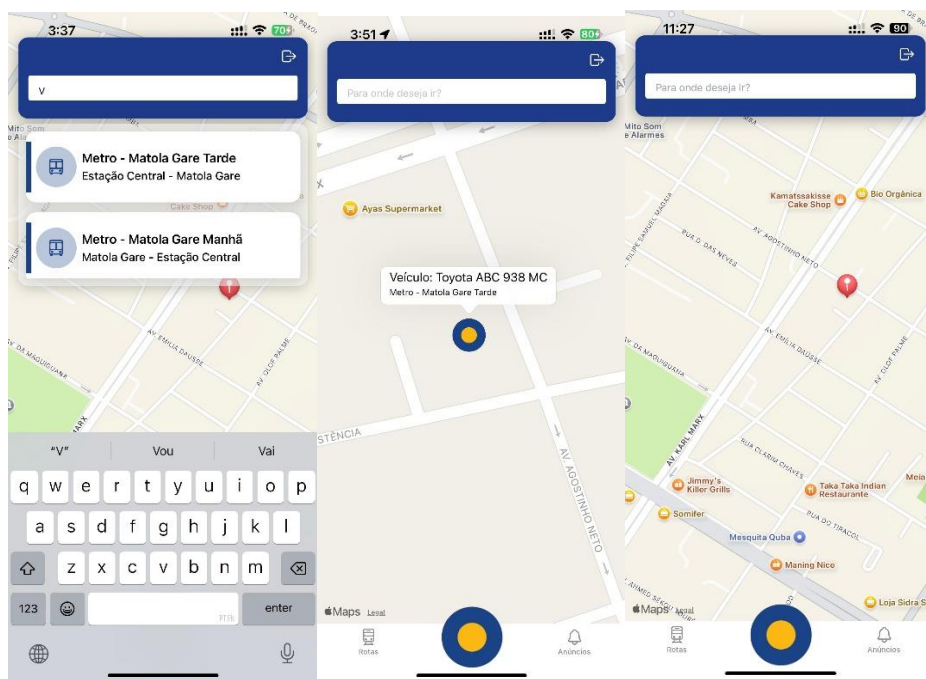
3:37
70
v
Mito Som
Metro - Matola Gare Tarde
Estação Central - Matola Gare
Cake Shop
Metro - Matola Gare Manhã
Matola Gare - Estação Central
AV. EMILIA DAUSSE
AV. OLOF PALME
AV. DA MAGUDUANA
"V"
Vou
Vai
q w e r t y u i o p
a s d f g h j k l
z x c v b n m
123
enter

3:51
80
Para onde deseja ir?
Ayas Supermarket
Veículo: Toyota ABC 938 MC
Metro - Matola Gare Tarde
STÊNCIA
AV. AGOSTINHO NETO
Maps Legal
Rotas
Anúncios

11:27
90
Para onde deseja ir?
Mito Som
e Alarmes
Kamatssakisse Cake Shop
Bio Orgânica
RUA D. DAS NEVES
AV. AGOSTINHO NETO
AV. EMILIA DAUSSE
AV. OLOF PALME
AV. DA MAGUDUANA
AV. KARL MARX
RUA CLARIM CHAVES
Jimmy's Killer Grills
Taka Taka Indian Restaurante
Meia
Somifer
RUA DO TIRACOL
Mesquita Quba
Maning Nice
Loja Sidra S
Maps Legal
Rotas
Anúncios